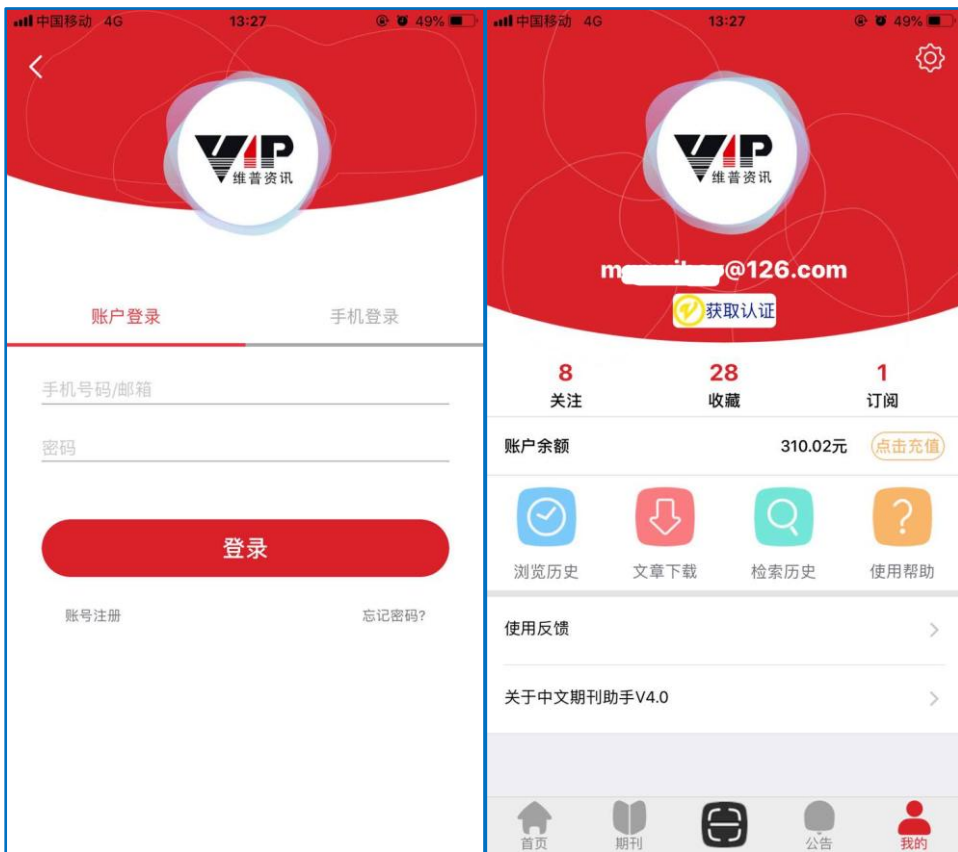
中国移动 4G 13:27 49%

VIP
维普资讯

账户登录 手机登录

手机号码/邮箱

密码

登录

账号注册 忘记密码?

中国移动 4G 13:27 49%

VIP
维普资讯

m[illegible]@126.com

获取认证

8
关注

28
收藏

1
订阅

账户余额 310.02元 点击充值

浏览历史 文章下载 检索历史 使用帮助

使用反馈

关于中文期刊助手V4.0

首页 期刊 公告 我的